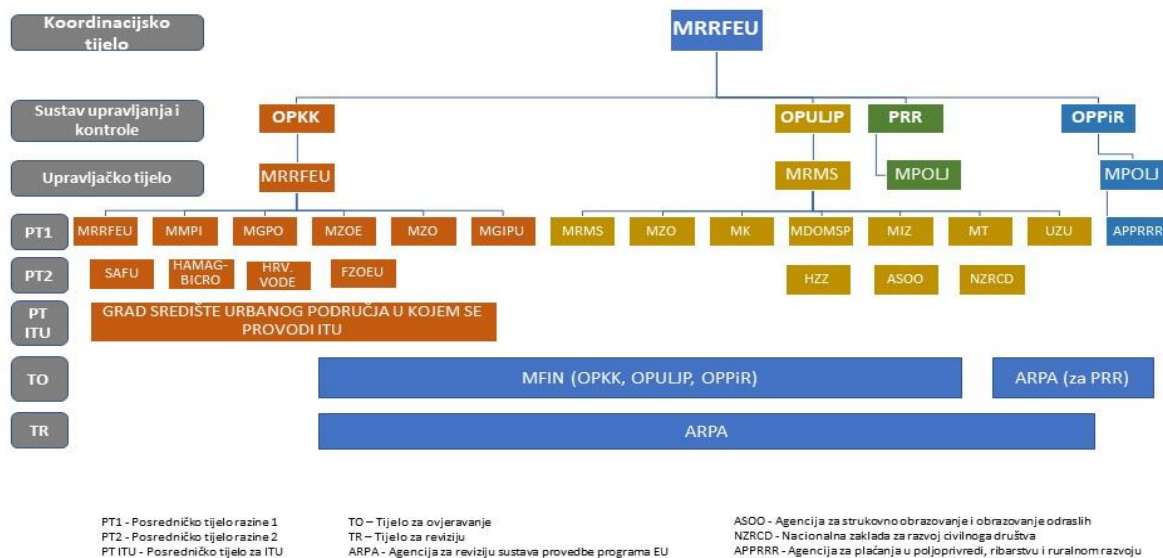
Koordinacijsko tijelo

MRRFEU

Sustav upravljanja i kontrole

OPKK

OPULJP

PRR

OPPiR

Upravljačko tijelo

MRRFEU

MRMS

MPOLJ

MPOLJ

PT1

MRRFEU

MMPI

MGPO

MZOE

MZO

MGIPU

MRMS

MZO

MK

MDOMSP

MIZ

MT

UZU

APPRRR

PT2

SAFU

HAMAG-BICRO

HRV. VODE

FZOEU

HZZ

ASOO

NZRCD

PT ITU

GRAD SREDIŠTE URBANOG PODRUČJA U KOJEM SE PROVODI ITU

TO

MFIN (OPKK, OPULJP, OPPiR)

ARPA (za PRR)

TR

ARPA

PT1 - Posredničko tijelo razine 1
PT2 - Posredničko tijelo razine 2
PT ITU - Posredničko tijelo za ITU

TO – Tijelo za ovjeravanje
TR – Tijelo za reviziju
ARPA - Agencija za reviziju sustava provedbe programa EU

ASOO - Agencija za strukovno obrazovanje i obrazovanje odraslih
NZRCD - Nacionalna zaklada za razvoj civilnoga društva
APPRRR - Agencija za plaćanja u poljoprivredi, ribarstvu i ruralnom razvoju